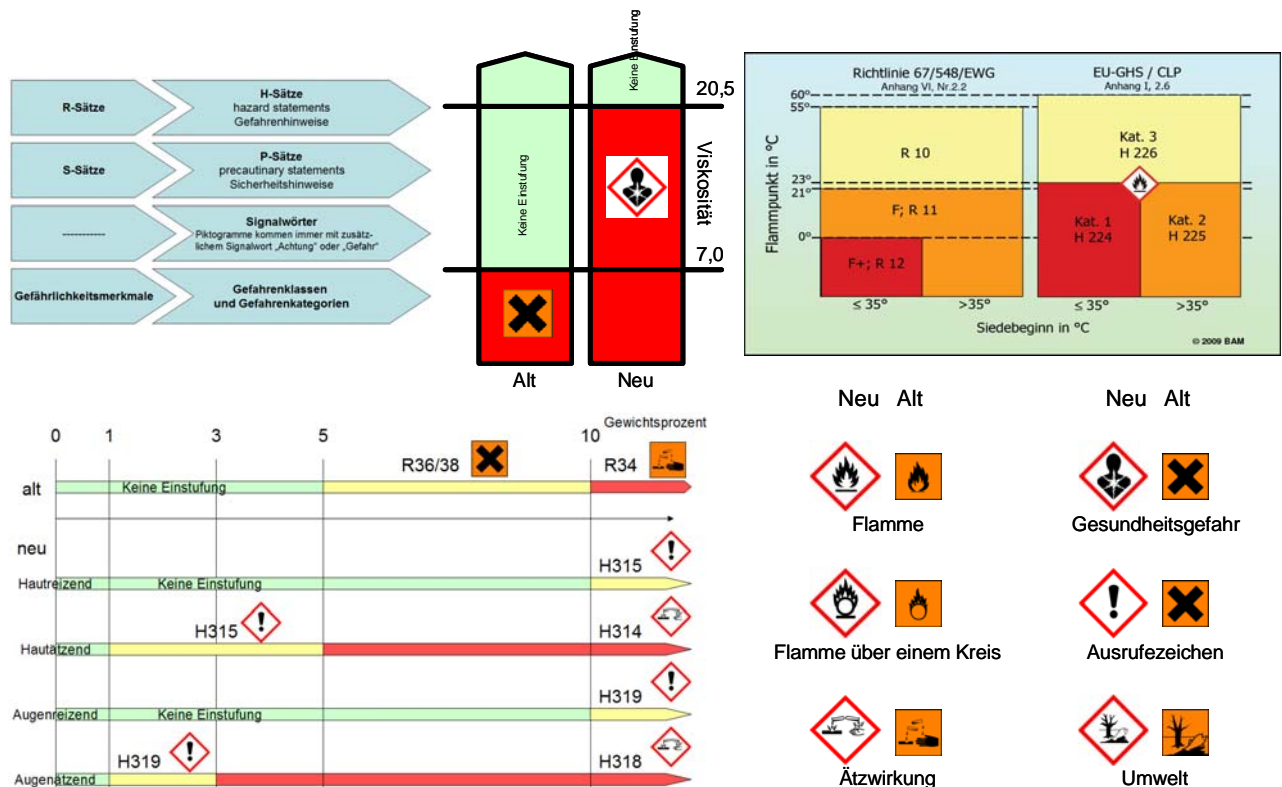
R-Sätze

H-Sätze
hazard statements
Gefahrenhinweise

S-Sätze

P-Sätze
precautinary statements
Sicherheitshinweise

-----------

Signalwörter
Piktogramme kommen immer mit zusätzlichem Signalwort „Achtung" oder „Gefahr"

Gefährlichkeitsmerkmale

Gefahrenklassen
und Gefahrenkategorien

Keine Einstufung

Keine Einstufung

20,5

Viskosität

7,0

Alt

Neu

Richtlinie 67/548/EWG
Anhang VI, Nr.2.2

EU-GHS / CLP
Anhang I, 2.6

Flammpunkt in °C

60°
55°
23°
21°
0°

R 10

F; R 11

F+; R 12

Kat. 3
H 226

Kat. 1
H 224

Kat. 2
H 225

≤ 35°
>35°
≤ 35°
>35°

Siedebeginn in °C

© 2009 BAM

Gewichtsprozent

0 1 3 5 10

R36/38

R34

alt

Keine Einstufung

neu

H315

Hautreizend

Keine Einstufung

H315

H314

Hautätzend

H319

Augenreizend

Keine Einstufung

H319

H318

Augenätzend

Neu Alt

Flamme

Flamme über einem Kreis

Ätzwirkung

Neu Alt

Gesundheitsgefahr

Ausrufezeichen

Umwelt